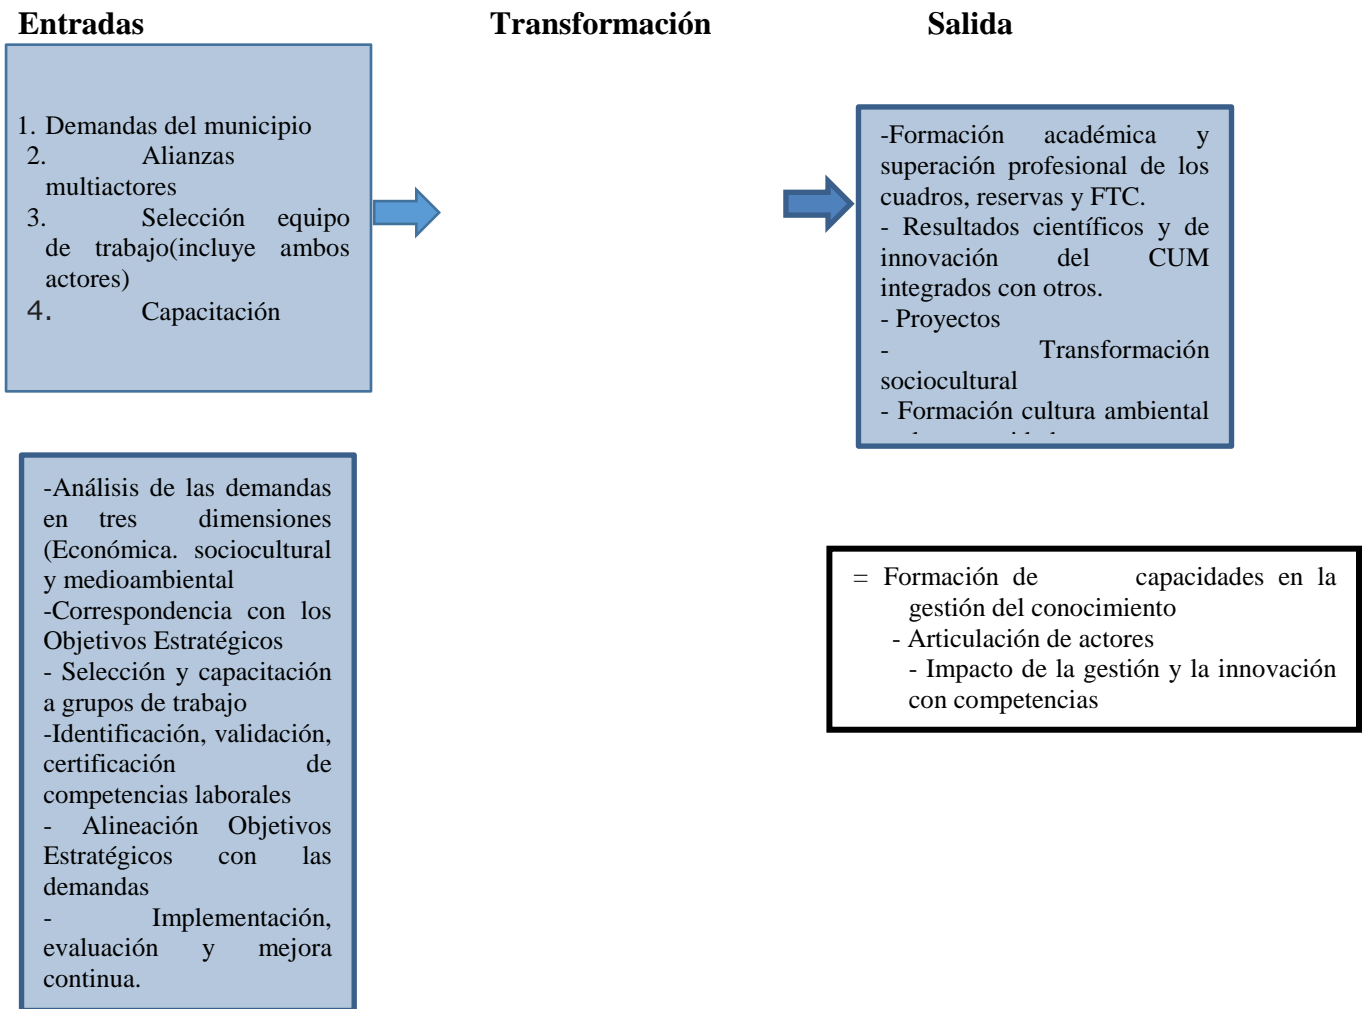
Entradas

Transformación

Salida

1. Demandas del municipio
2. Alianzas multiactores
3. Selección equipo de trabajo(incluye ambos actores)
4. Capacitación

-Formación académica y superación profesional de los cuadros, reservas y FTC.
- Resultados científicos y de innovación del CUM integrados con otros.
- Proyectos
- Transformación sociocultural
- Formación cultura ambiental
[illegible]

-Análisis de las demandas en tres dimensiones (Económica. sociocultural y medioambiental
-Correspondencia con los Objetivos Estratégicos
- Selección y capacitación a grupos de trabajo
-Identificación, validación, certificación de competencias laborales
- Alineación Objetivos Estratégicos con las demandas
- Implementación, evaluación y mejora continua.

= Formación de capacidades en la gestión del conocimiento
- Articulación de actores
- Impacto de la gestión y la innovación con competencias